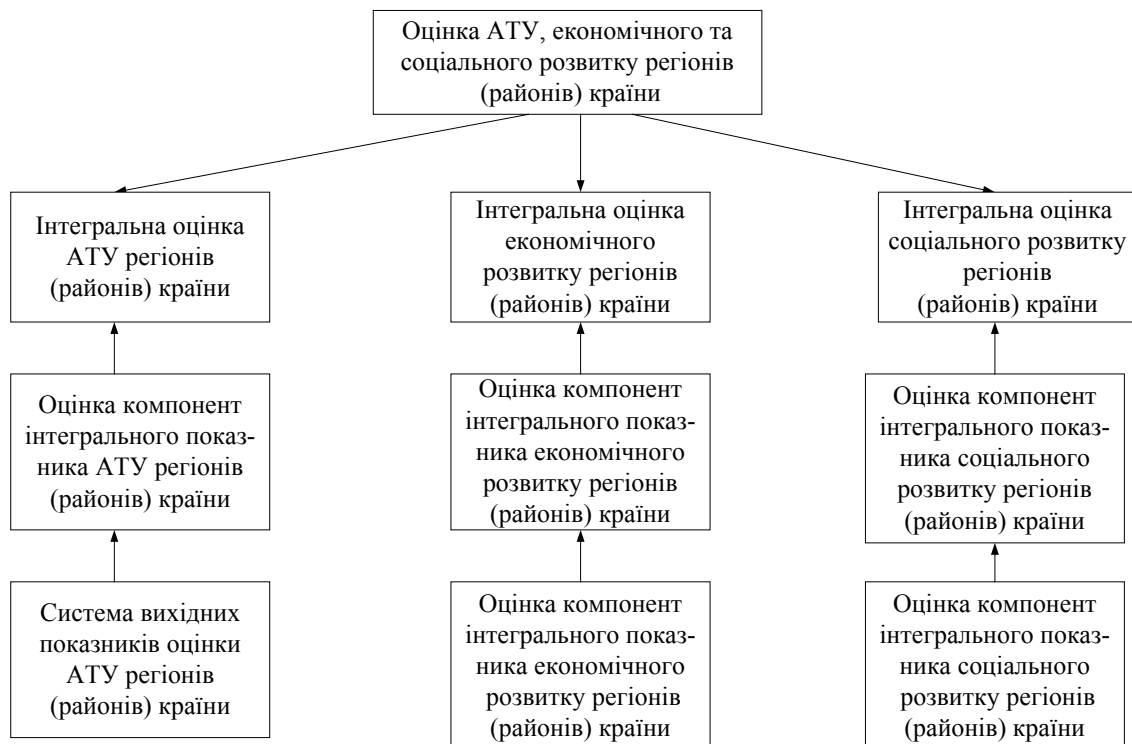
Оцінка АТУ, економічного та соціального розвитку регіонів (районів) країни

Інтегральна оцінка АТУ регіонів (районів) країни

Інтегральна оцінка економічного розвитку регіонів (районів) країни

Інтегральна оцінка соціального розвитку регіонів (районів) країни

Оцінка компонент інтегрального показника АТУ регіонів (районів) країни

Оцінка компонент інтегрального показника економічного розвитку регіонів (районів) країни

Оцінка компонент інтегрального показника соціального розвитку регіонів (районів) країни

Система вихідних показників оцінки АТУ регіонів (районів) країни

Оцінка компонент інтегрального показника економічного розвитку регіонів (районів) країни

Оцінка компонент інтегрального показника соціального розвитку регіонів (районів) країни